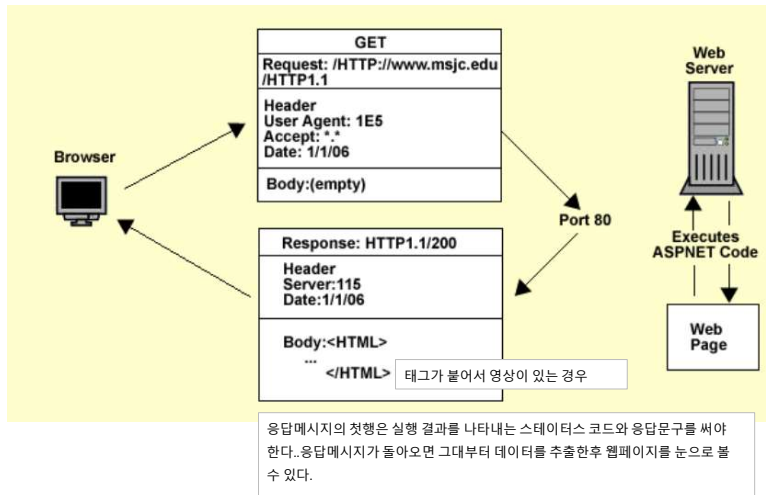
GET

Request: /HTTP://www.msjc.edu /HTTP1.1

Header
User Agent: 1E5
Accept: *.*
Date: 1/1/06

Body:(empty)

Web Server

Browser

Port 80

Response: HTTP1.1/200

Header
Server:115
Date:1/1/06

Body:<HTML>
...
</HTML>

태그가 붙어서 영상이 있는 경우

Executes ASPNET Code

Web Page

응답메시지의 첫행은 실행 결과를 나타내는 스테이터스 코드와 응답문구를 써야 한다..응답메시지가 돌아오면 그대부터 데이터를 추출한후 웹페이지를 눈으로 볼 수 있다.